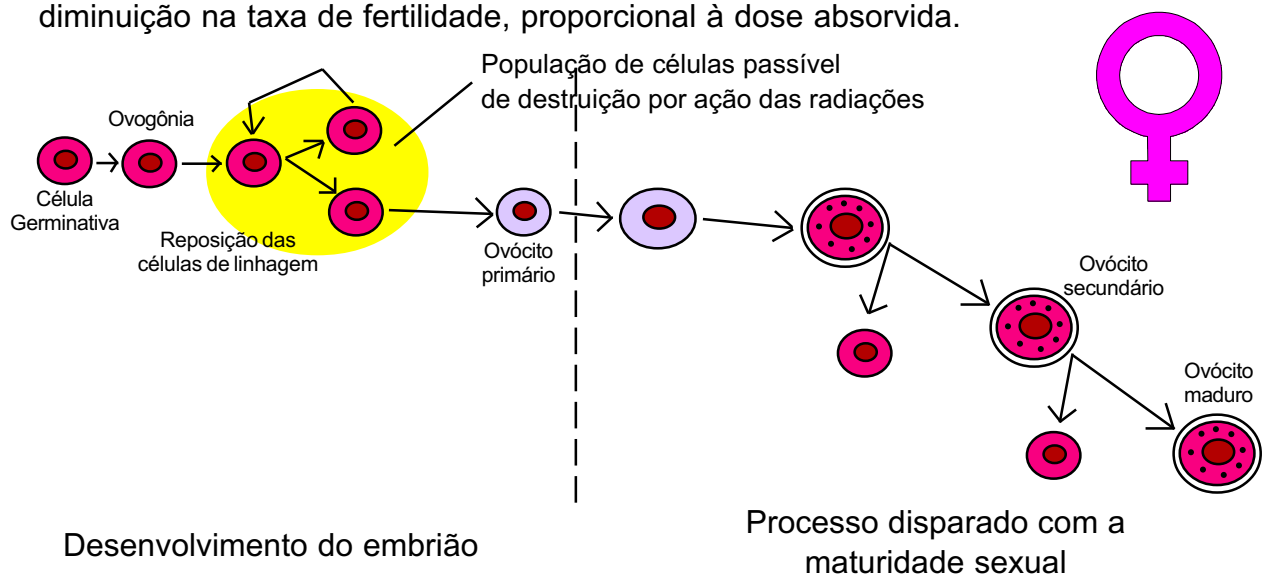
diminuição na taxa de fertilidade, proporcional à dose absorvida.

População de células passível de destruição por ação das radiações

Ovogônia

Célula Germinativa

Reposição das células de linhagem

Ovócito primário

Ovócito secundário

Ovócito maduro

Desenvolvimento do embrião

Processo disparado com a maturidade sexual